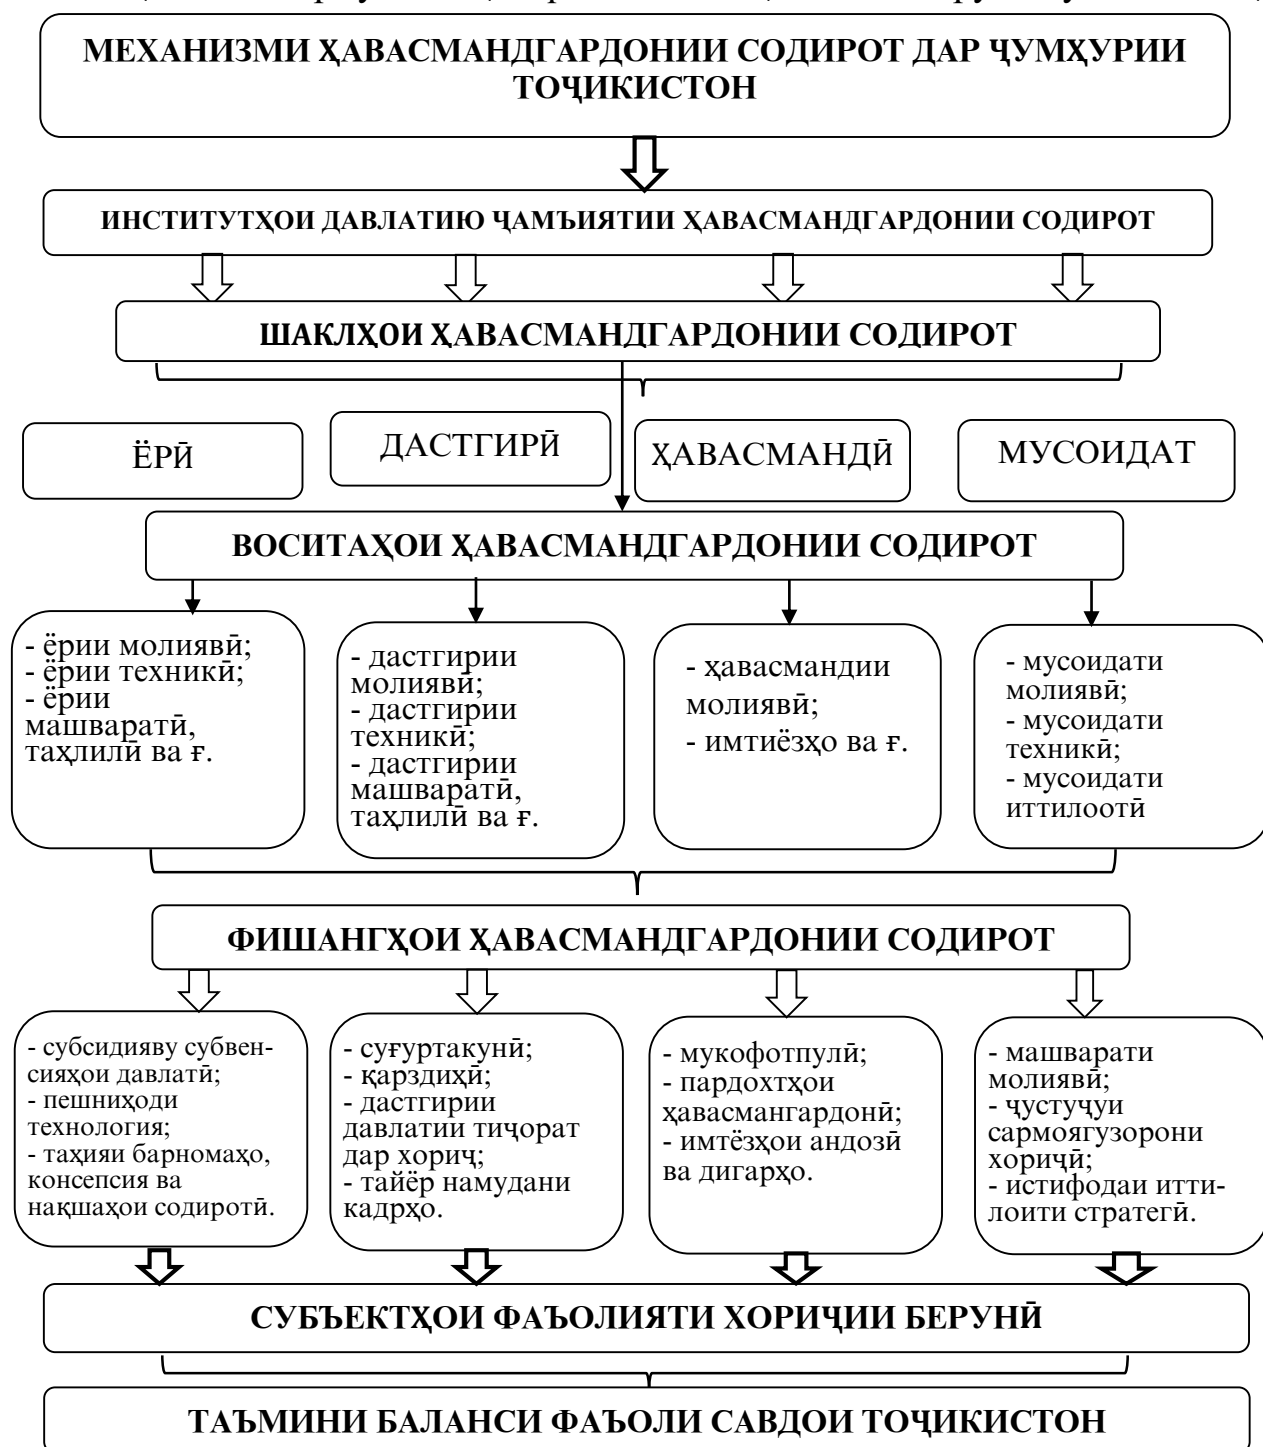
МЕХАНИЗМИ ҲАВАСМАНДГАРДОНИИ СОДИРОТ ДАР ҶУМҲУРИИ ТОҶИКИСТОН

ИНСТИТУТҲОИ ДАВЛАТИЮ ҶАМЪИЯТИИ ҲАВАСМАНДГАРДОНИИ СОДИРОТ

ШАКЛҲОИ ҲАВАСМАНДГАРДОНИИ СОДИРОТ

ЁРӢ

ДАСТГИРӢ

ҲАВАСМАНДӢ

МУСОИДАТ

ВОСИТАҲОИ ҲАВАСМАНДГАРДОНИИ СОДИРОТ

- ёрии молиявӣ;
- ёрии техникӣ;
- ёрии машваратӣ, таҳлилӣ ва ғ.

- дастгирии молиявӣ;
- дастгирии техникӣ;
- дастгирии машваратӣ, таҳлилӣ ва ғ.

- ҳавасмандии молиявӣ;
- имтиёзҳо ва ғ.

- мусоидати молиявӣ;
- мусоидати техникӣ;
- мусоидати иттилоотӣ

ФИШАНГҲОИ ҲАВАСМАНДГАРДОНИИ СОДИРОТ

- субсидияву субвенсияҳои давлатӣ;
- пешниҳоди технология;
- таҳияи барномаҳо, консепсия ва нақшаҳои содиротӣ.

- суғуртакунӣ;
- қарздиҳӣ;
- дастгирии давлатии тиҷорат дар хориҷ;
- тайёр намудани кадрҳо.

- мукофотпулӣ;
- пардохтҳои ҳавасмангардонӣ;
- имтёзҳои андозӣ ва дигарҳо.

- машварати молиявӣ;
- ҷустуҷуи сармоягузорони хориҷӣ;
- истифодаи иттилоити стратегӣ.

СУБЪЕКТҲОИ ФАЪОЛИЯТИ ХОРИҶИИ БЕРУНӢ

ТАЪМИНИ БАЛАНСИ ФАЪОЛИ САВДОИ ТОҶИКИСТОН